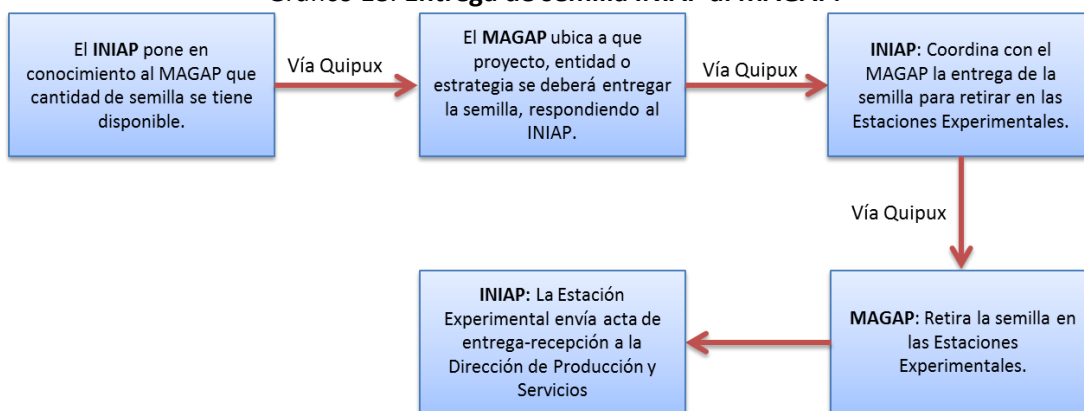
Gráfico 13. Entrega de semilla INIAP al MAGAP

El INIAP pone en conocimiento al MAGAP que cantidad de semilla se tiene disponible.

Vía Quipux

El MAGAP ubica a que proyecto, entidad o estrategia se deberá entregar la semilla, respondiendo al INIAP.

Vía Quipux

INIAP: Coordina con el MAGAP la entrega de la semilla para retirar en las Estaciones Experimentales.

Vía Quipux

MAGAP: Retira la semilla en las Estaciones Experimentales.

INIAP: La Estación Experimental envía acta de entrega-recepción a la Dirección de Producción y Servicios